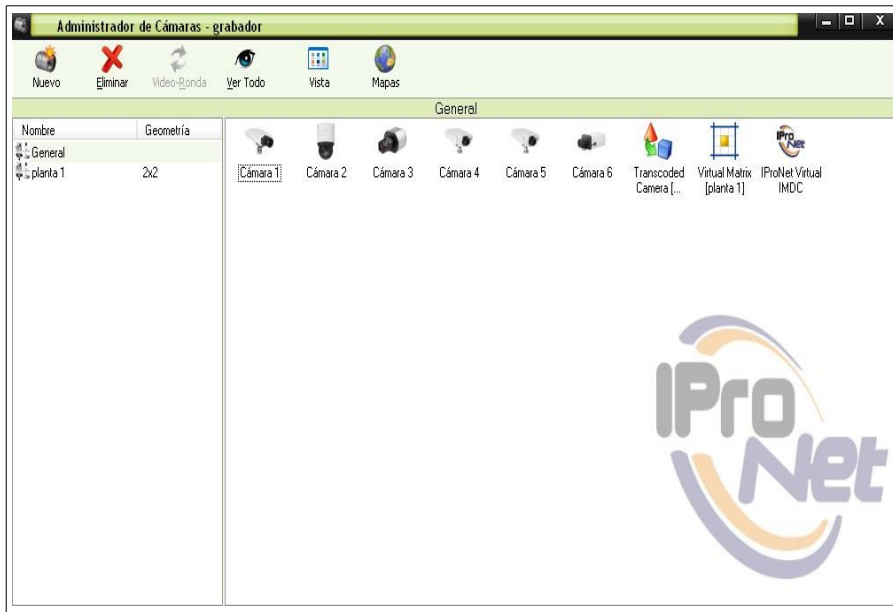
Administrador de Cámaras - grabador

Nuevo
Eliminar
Video-Ronda
Ver Todo
Vista
Mapas

General

| Nombre | Geometría |
|---|---|
| General | |
| planta 1 | 2x2 |

Cámara 1
Cámara 2
Cámara 3
Cámara 4
Cámara 5
Cámara 6
Transcoded Camera [...
Virtual Matrix [planta 1]
IProNet Virtual IMDC

IPro Net